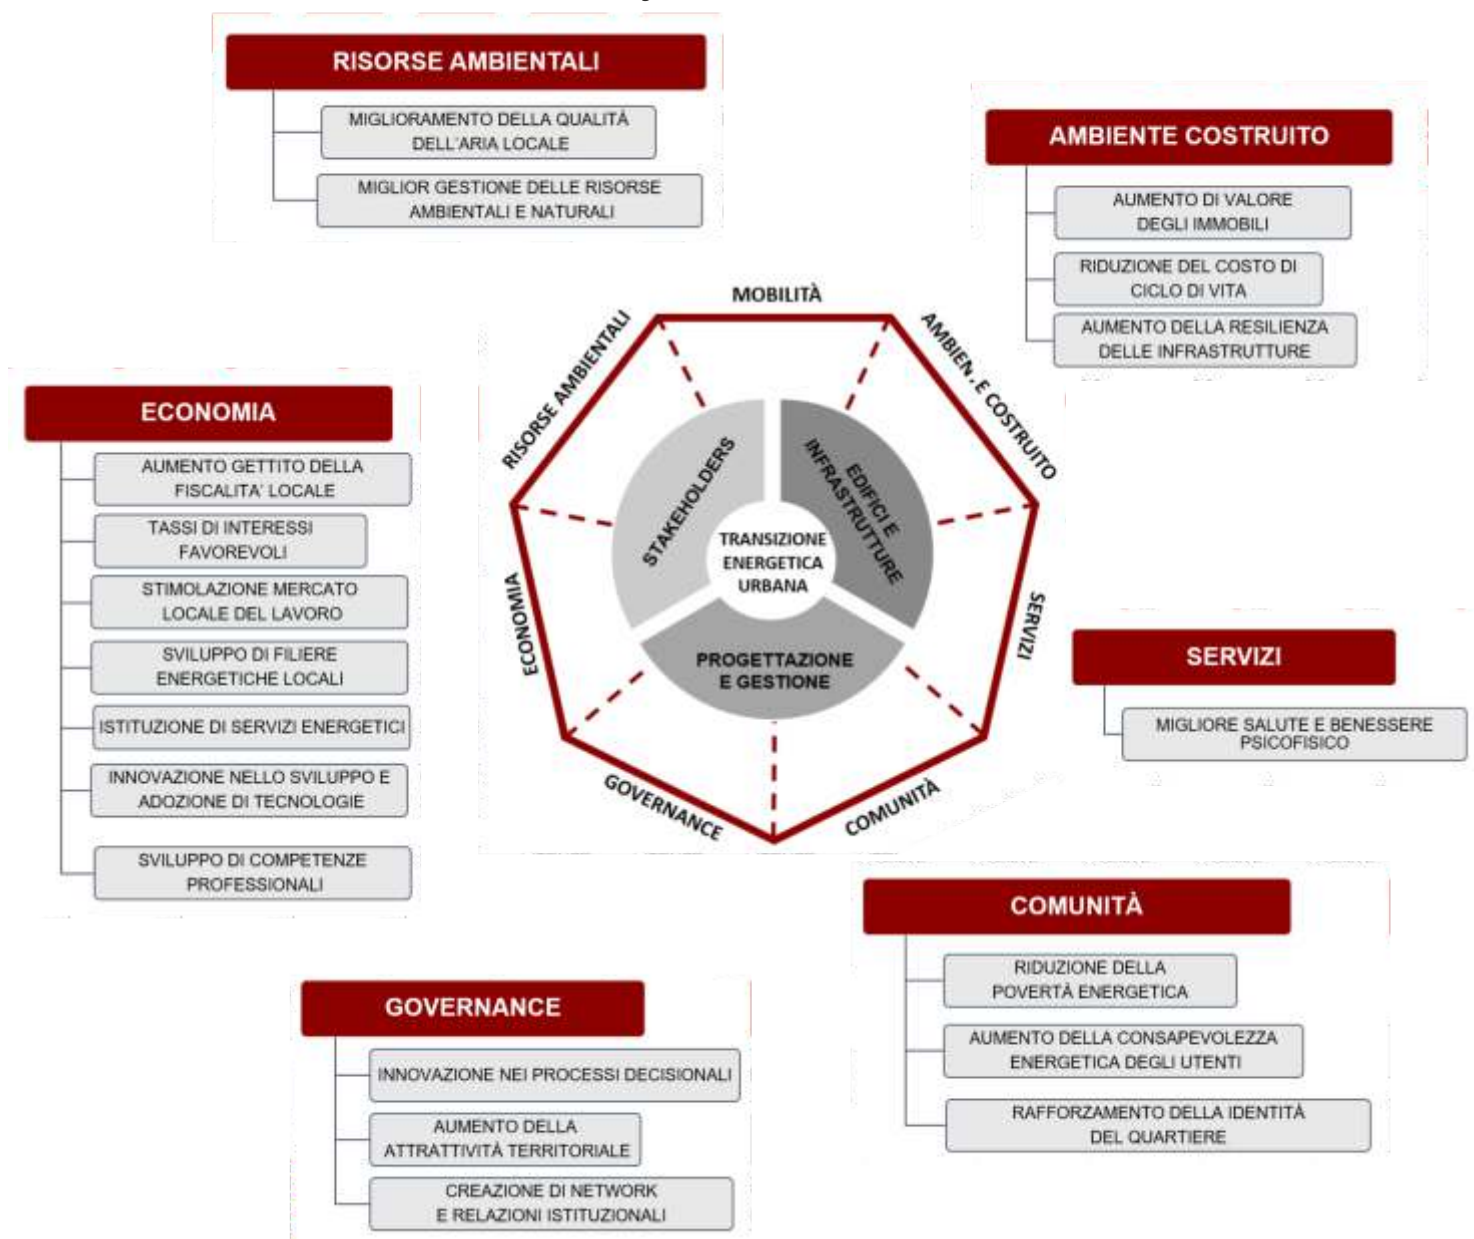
RISORSE AMBIENTALI

MIGLIORAMENTO DELLA QUALITÀ DELL'ARIA LOCALE

MIGLIOR GESTIONE DELLE RISORSE AMBIENTALI E NATURALI

AMBIENTE COSTRUITO

AUMENTO DI VALORE DEGLI IMMOBILI

RIDUZIONE DEL COSTO DI CICLO DI VITA

AUMENTO DELLA RESILIENZA DELLE INFRASTRUTTURE

MOBILITÀ

AMBIEN. E COSTRUITO

SERVIZI

COMUNITÀ

GOVERNANCE

ECONOMIA

RISORSE AMBIENTALI

STAKEHOLDERS

EDIFICI E INFRASTRUTTURE

PROGETTAZIONE E GESTIONE

TRANSIZIONE ENERGETICA URBANA

ECONOMIA

AUMENTO GETTITO DELLA FISCALITA' LOCALE

TASSI DI INTERESSI FAVOREVOLI

STIMOLAZIONE MERCATO LOCALE DEL LAVORO

SVILUPPO DI FILIERE ENERGETICHE LOCALI

ISTITUZIONE DI SERVIZI ENERGETICI

INNOVAZIONE NELLO SVILUPPO E ADOZIONE DI TECNOLOGIE

SVILUPPO DI COMPETENZE PROFESSIONALI

SERVIZI

MIGLIORE SALUTE E BENESSERE PSICOFISICO

COMUNITÀ

RIDUZIONE DELLA POVERTÀ ENERGETICA

AUMENTO DELLA CONSAPEVOLEZZA ENERGETICA DEGLI UTENTI

RAFFORZAMENTO DELLA IDENTITÀ DEL QUARTIERE

GOVERNANCE

INNOVAZIONE NEI PROCESSI DECISIONALI

AUMENTO DELLA ATTRATTIVITÀ TERRITORIALE

CREAZIONE DI NETWORK E RELAZIONI ISTITUZIONALI